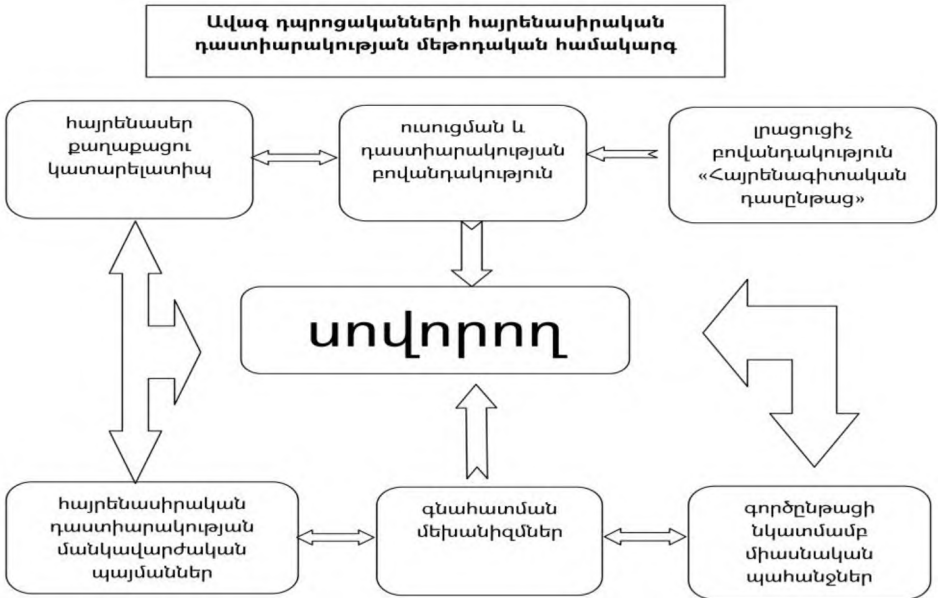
Ավագ դպրոցականների հայրենասիրական դաստիարակության մեթոդական համակարգ

հայրենասեր քաղաքացու կատարելատիպ

ուսուցման և դաստիարակության բովանդակություն

լրացուցիչ բովանդակություն «Հայրենագիտական դասընթաց»

սովորող

հայրենասիրական դաստիարակության մանկավարժական պայմաններ

գնահատման մեխանիզմներ

գործընթացի նկատմամբ միասնական պահանջներ